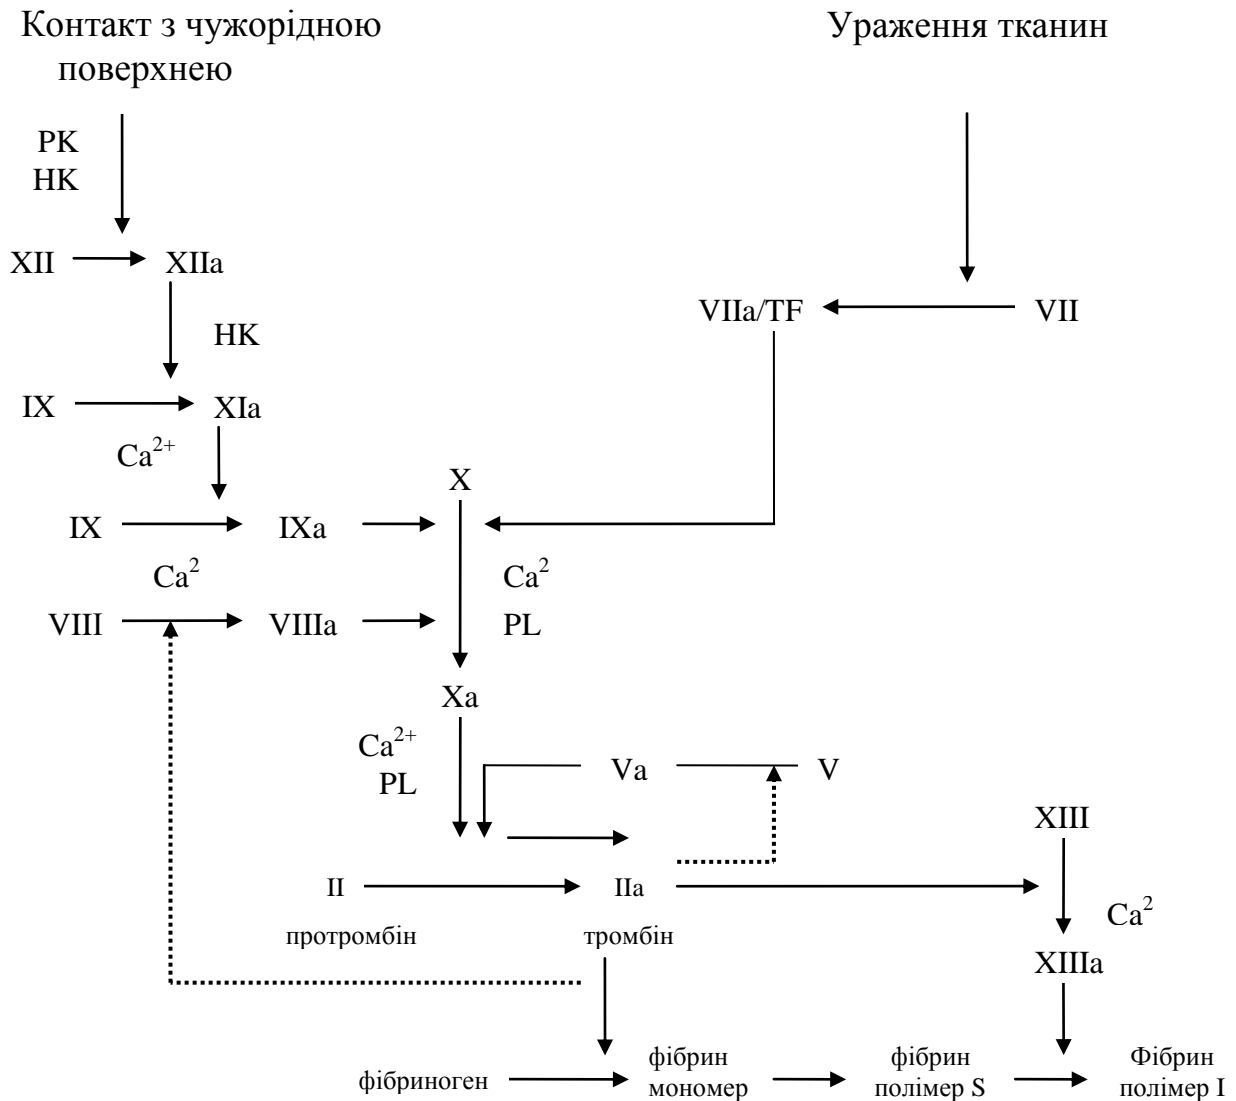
Контакт з чужорідною поверхнею

Ураження тканин

PK
HK

XII XIIa

VIIa/TF VII

HK

IX XIa

$Ca^{2+}$

X

IX IXa

$Ca^2$

$Ca^2$

VIII VIIIa

PL

Xa

$Ca^{2+}$
PL

Va V

XIII

II IIa

$Ca^2$

протромбін тромбін

XIIIa

фібриноген фібрин мономер фібрин полімер S Фібрин полімер I